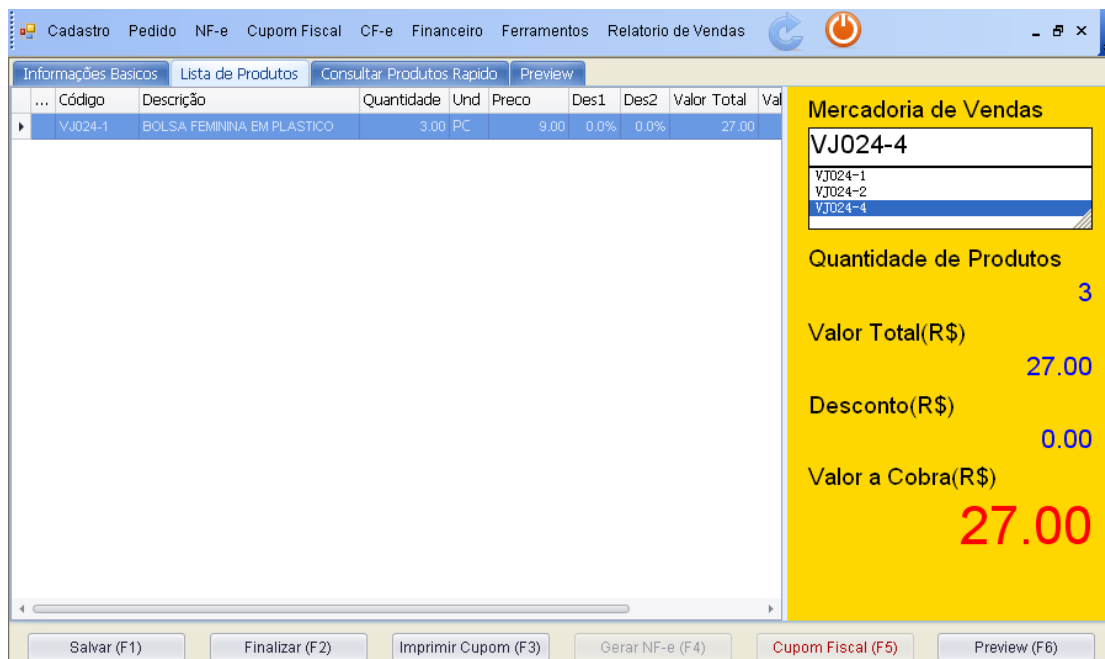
Cadastro Pedido NF-e Cupom Fiscal CF-e Financeiro Ferramentos Relatorio de Vendas

Informações Basicos | Lista de Produtos | Consultar Produtos Rapido | Preview

| ... | Código | Descrição | Quantidade | Und | Preco | Des1 | Des2 | Valor Total | Val |
|---|---|---|---|---|---|---|---|---|---|
| | VJ024-1 | BOLSA FEMININA EM PLASTICO | 3.00 | PC | 9.00 | 0.0% | 0.0% | 27.00 | |

Mercadoria de Vendas

VJ024-4

VJ024-1
VJ024-2
VJ024-4

Quantidade de Produtos

3

Valor Total(R$)

27.00

Desconto(R$)

0.00

Valor a Cobra(R$)

27.00

Salvar (F1) | Finalizar (F2) | Imprimir Cupom (F3) | Gerar NF-e (F4) | Cupom Fiscal (F5) | Preview (F6)